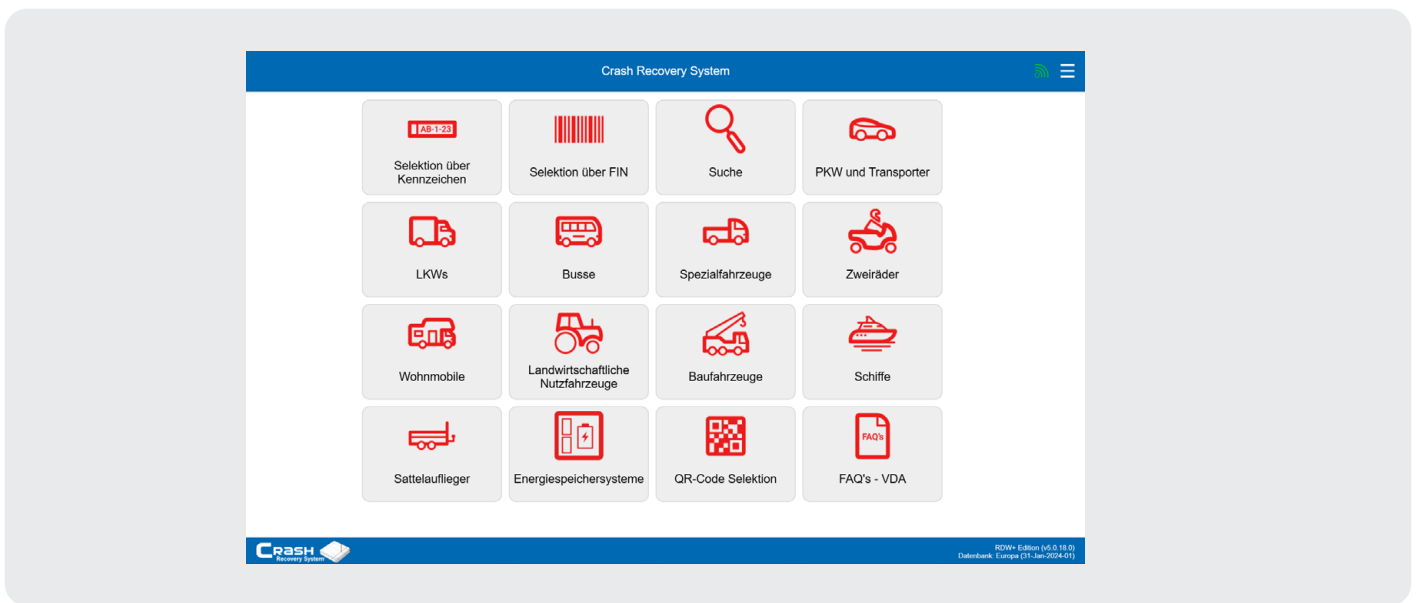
Crash Recovery System

AB-1-23

Selektion über Kennzeichen

Selektion über FIN

Suche

PKW und Transporter

LKWs

Busse

Spezialfahrzeuge

Zweiräder

Wohnmobile

Landwirtschaftliche Nutzfahrzeuge

Baufahrzeuge

Schiffe

Sattelauflieger

Energiespeichersysteme

QR-Code Selektion

FAQ's

FAQ's - VDA

CRASH Recovery System

RDW+ Edition (v5.0.18.0)
Datenbank: Europa (31-Jan-2024-01)